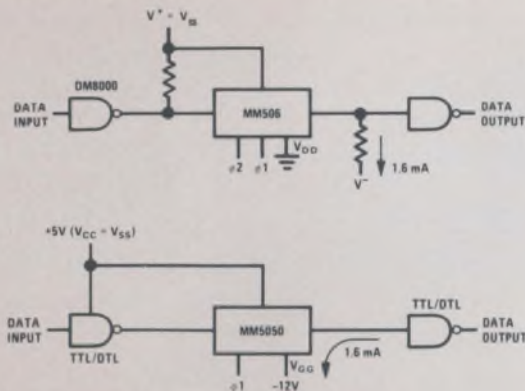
$V^+ = V_{cc}$

DM8000

DATA INPUT

MM506

DATA OUTPUT

$\phi2$ $\phi1$ $V_{DD}$

1.6 mA

$V^-$

+5V ($V_{CC} = V_{SS}$)

DATA INPUT

TTL/DTL

MM5050

TTL/DTL

DATA OUTPUT

$V_{GG}$

1.6 mA

$\phi1$ -12V